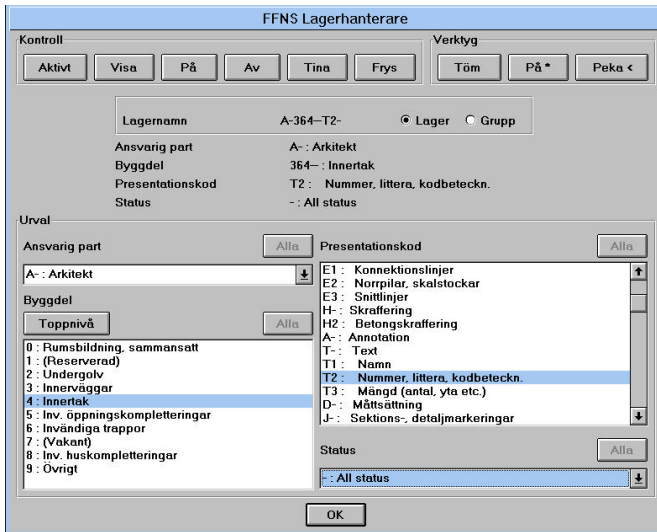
FFNS Lagerhanterare

Kontroll

Aktivt | Visa | På | Av | Tina | Frys

Verktyg

Töm | På * | Peka <

Lagernamn A-364—T2- Lager Grupp

Ansvarig part A- : Arkitekt
Byggdel 364— : Innertak
Presentationskod T2 : Nummer, littera, kodbeteckn.
Status - : All status

Urval

Ansvarig part
Alla
A- : Arkitekt

Byggdel
Toppnivå
Alla
0 : Rumsbildning, sammansatt
1 : (Reserverad)
2 : Undergolv
3 : Innerväggar
4 : Innertak
5 : Inv. öppningskompletteringar
6 : Invändiga trappor
7 : (Vakant)
8 : Inv. huskompletteringar
9 : Övrigt

Presentationskod
Alla
E1 : Konnektionslinjer
E2 : Norrpilar, skalstockar
E3 : Snittlinjer
H- : Skraffering
H2 : Betongskraffering
A- : Annotation
T- : Text
T1 : Namn
T2 : Nummer, littera, kodbeteckn.
T3 : Mängd (antal, yta etc.)
D- : Måttsättning
J- : Sektions-, detaljmarkeringar

Status
Alla
- : All status

OK